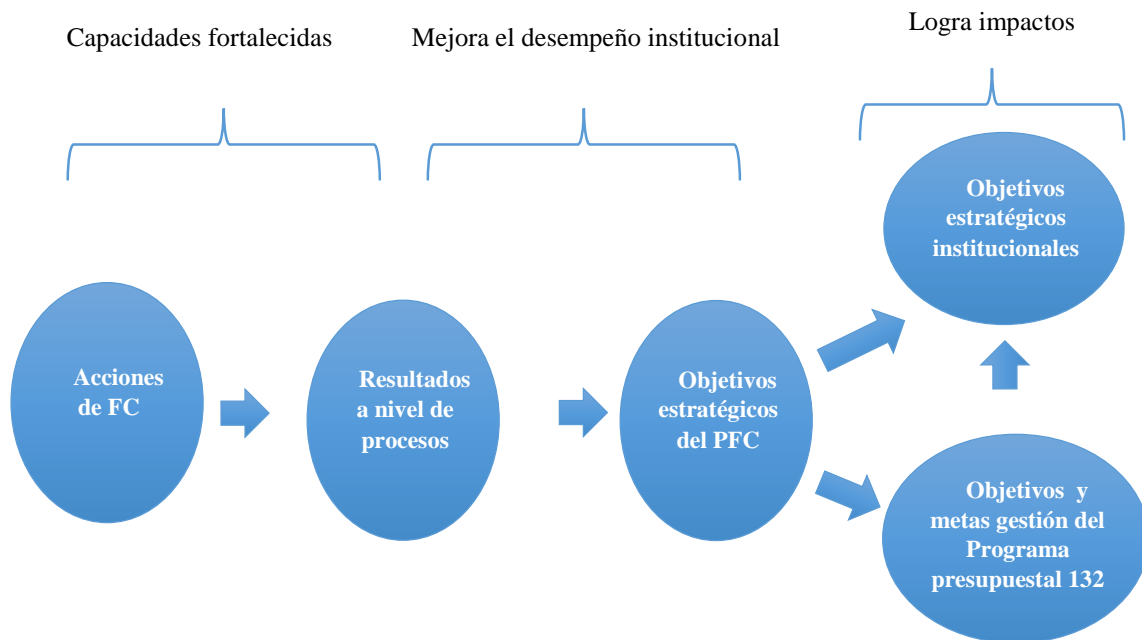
Capacidades fortalecidas

Mejora el desempeño institucional

Logra impactos

Objetivos estratégicos institucionales

Acciones de FC

Resultados a nivel de procesos

Objetivos estratégicos del PFC

Objetivos y metas gestión del Programa presupuestal 132